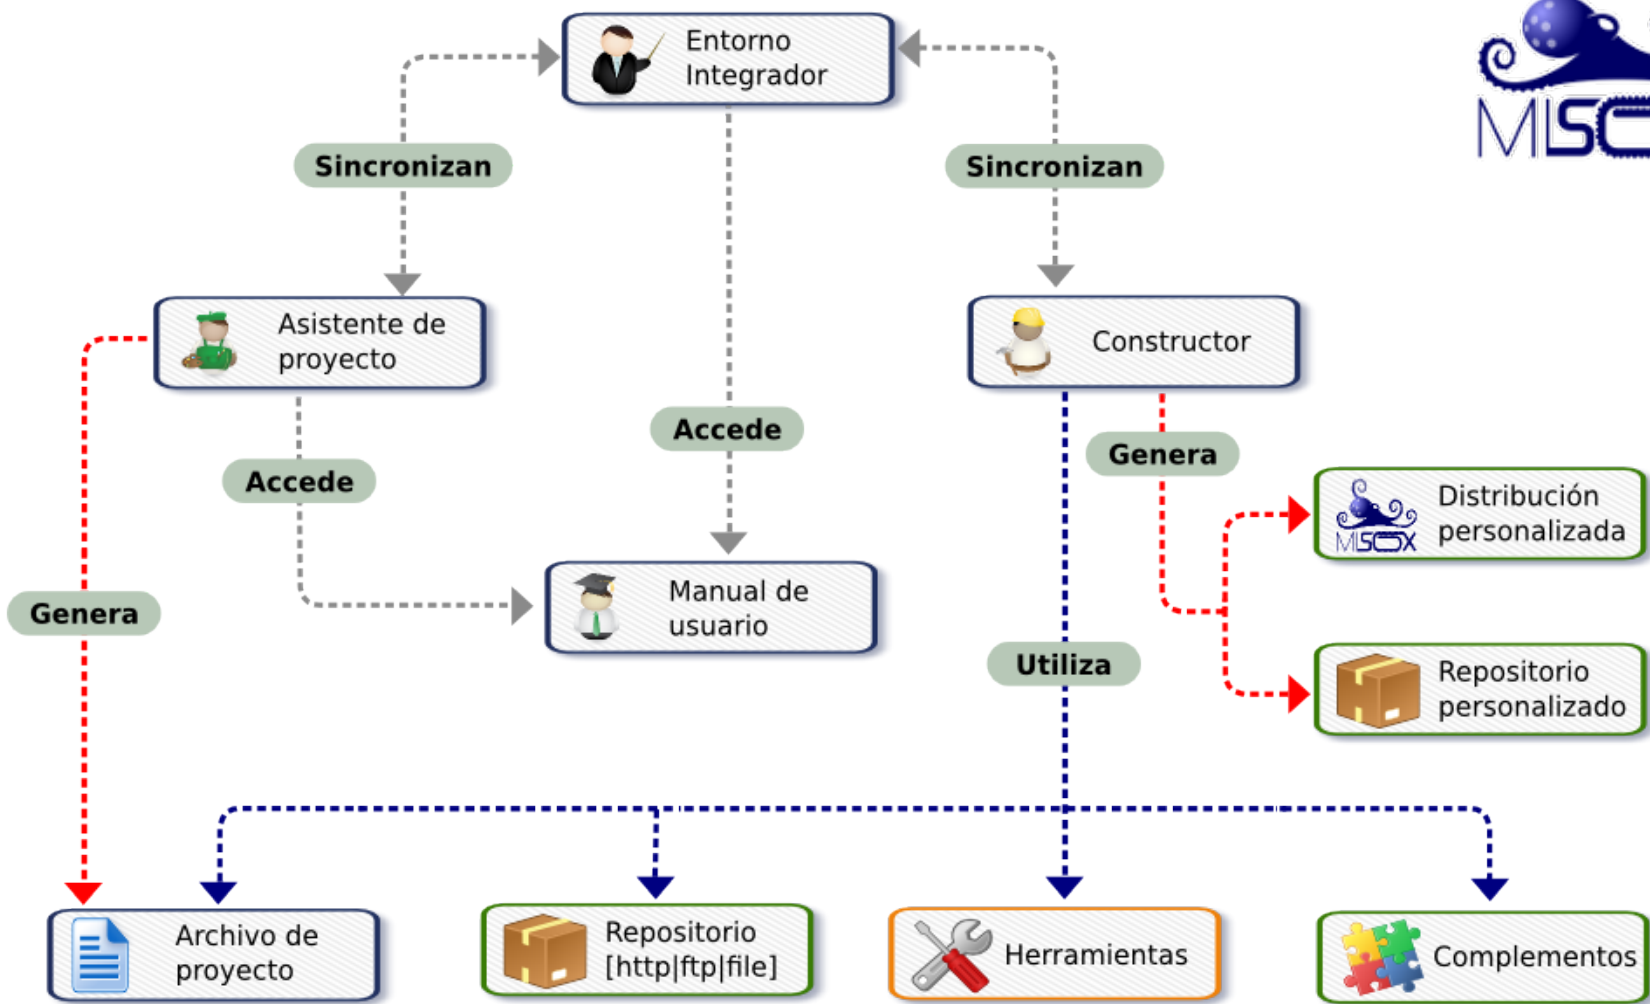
Entorno Integrador

MLSC

Sincronizan

Sincronizan

Asistente de proyecto

Constructor

Accede

Genera

Accede

Distribución personalizada

MLSCX

Genera

Manual de usuario

Utiliza

Repositorio personalizado

Archivo de proyecto

Repositorio [http|ftp|file]

Herramientas

Complementos